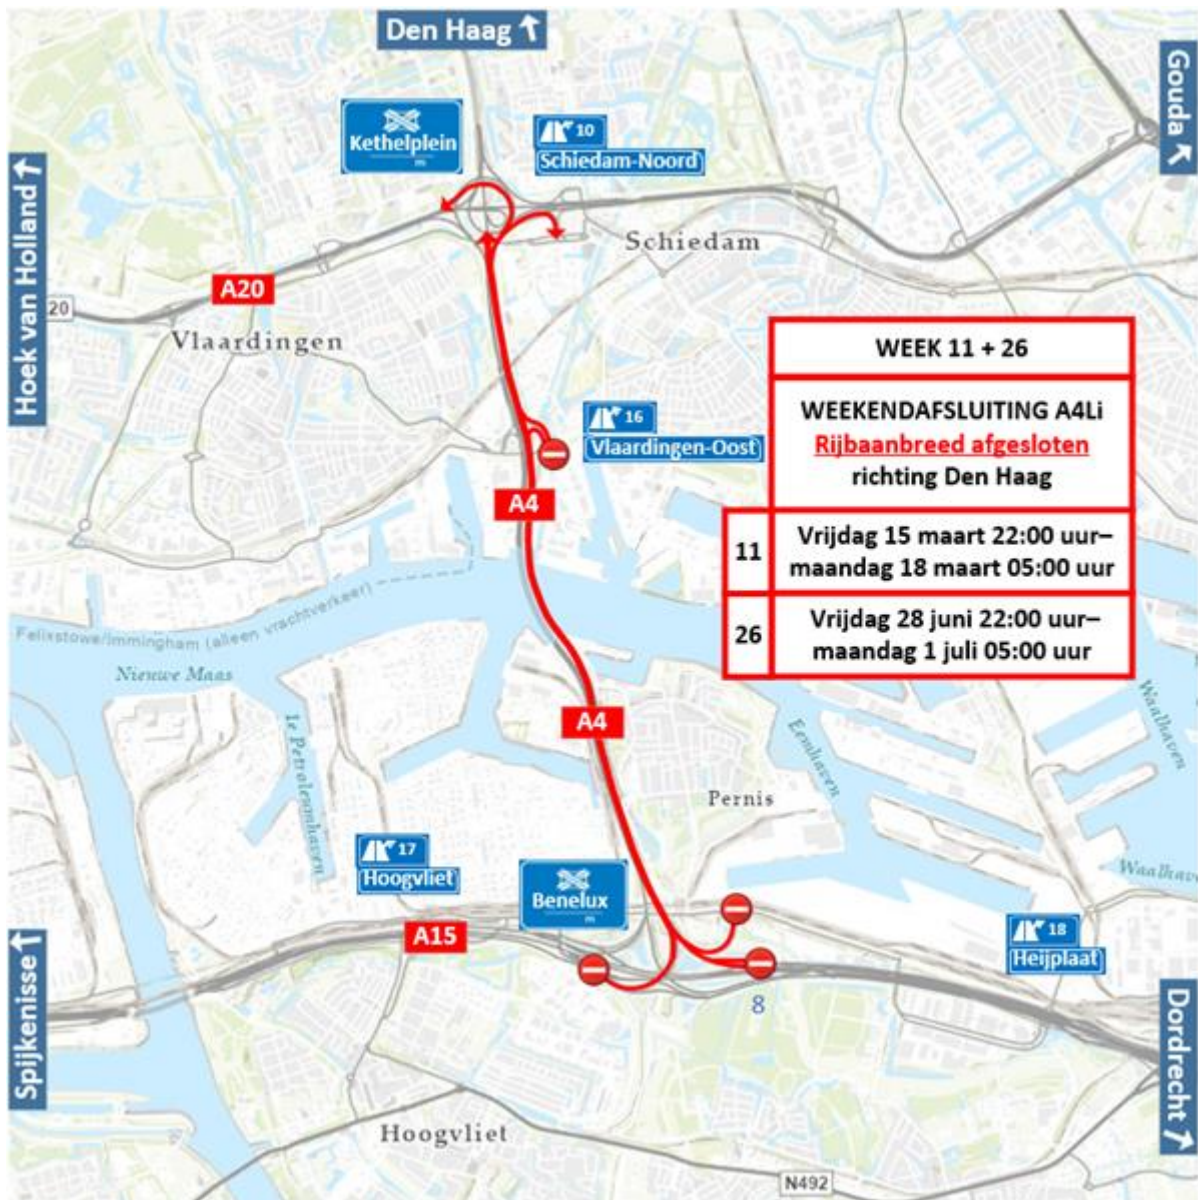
Den Haag

Gouda

Hoek van Holland

Kethelplein

10 Schiedam-Noord

Schiedam

A20

20

Vlaardingen

WEEK 11 + 26

WEEKENDAFSLUITING A4Li
Rijbaanbreed afgesloten
richting Den Haag

| 11 | Vrijdag 15 maart 22:00 uur– maandag 18 maart 05:00 uur |
|---|---|
| 26 | Vrijdag 28 juni 22:00 uur– maandag 1 juli 05:00 uur |

16 Vlaardingen-Oost

A4

Felixstowe/Immingham (alleen vrachtverkeer)

Nieuwe Maas

1e Petroleumhaven

A4

Eemhaven

Waalhaven

Pernis

Waalhaven

17 Hoogvliet

Benelux

A15

18 Heijplaat

8

Spijkenisse

Dordrecht

Hoogvliet

N492